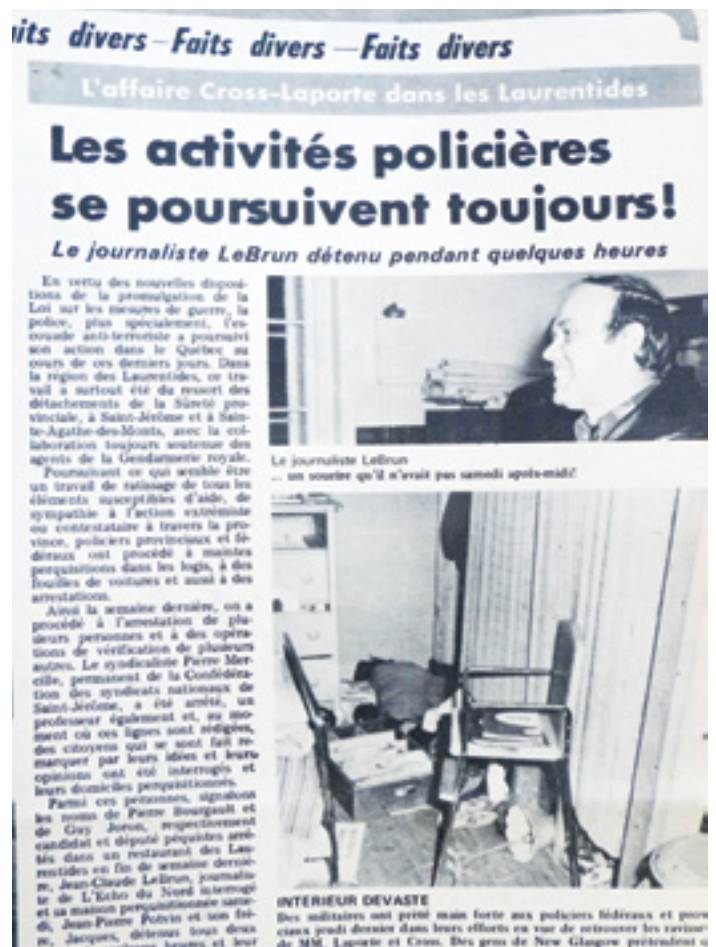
its divers—Faits divers—Faits divers

L'affaire Cross-Laporte dans les Laurentides

Les activités policières se poursuivent toujours!

Le journaliste LeBrun détenu pendant quelques heures

En vertu des nouvelles dispositions de la promulgation de la Loi sur les mesures de guerre, la police, plus spécialement, l'escouade anti-terroriste a poursuivi son action dans le Québec au cours de ces derniers jours. Dans la région des Laurentides, ce travail a surtout été du ressort des détachements de la Sûreté provinciale, à Saint-Jérôme et à Sainte-Agathe-des-Monts, avec la collaboration toujours soutenue des agents de la Gendarmerie royale.

Poursuivant ce qui semble être un travail de ratissage de tous les éléments susceptibles d'aide, de sympathie à l'action extrémiste ou contestataire à travers la province, policiers provinciaux et fédéraux ont procédé à maintes perquisitions dans les logis, à des fouilles de voitures et aussi à des arrestations.

Ainsi la semaine dernière, on a procédé à l'arrestation de plusieurs personnes et à des opérations de vérification de plusieurs autres. Le syndicaliste Pierre Marcille, permanent de la Confédération des syndicats nationaux de Saint-Jérôme, a été arrêté, un professeur également et, au moment où ces lignes sont rédigées, des citoyens qui se sont fait remarquer par leurs idées et leurs opinions ont été interrogés et leurs domiciles perquisitionnés.

Parmi ces personnes, signalons les noms de Pierre Bourgault et de Guy Joron, respectivement candidat et député péquistes arrêtés dans un restaurant des Laurentides en fin de semaine dernière, Jean-Claude LeBrun, journaliste de L'Echo du Nord interrogé et sa maison perquisitionnée samedi, Jean-Pierre Potvin et son frère, Jacques, détenus tous deux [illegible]

Le journaliste LeBrun
... un sourire qu'il n'avait pas samedi après-midi!

INTERIEUR DEVASTE
Des militaires ont prêté main forte aux policiers fédéraux et provinciaux jeudi dernier dans leurs efforts en vue de retrouver les ravisseurs de MM. Laporte et Cross. Des gens de New Glasgow prétendent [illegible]